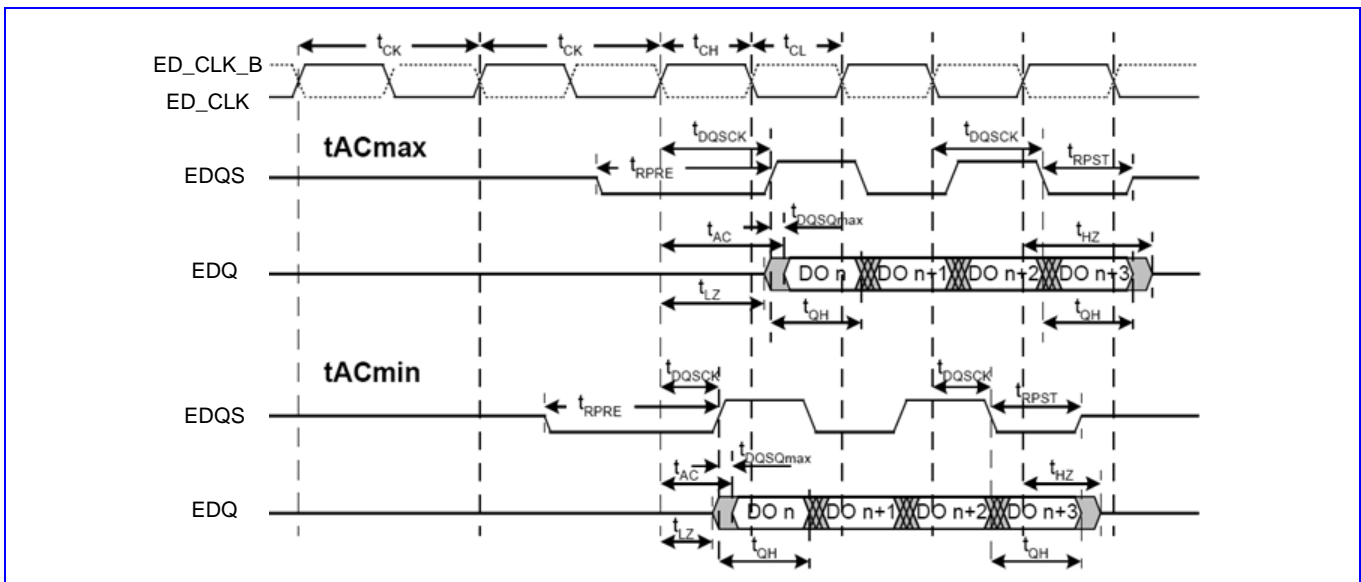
$t_{CK}$ $t_{CK}$ $t_{CH}$ $t_{CL}$

ED_CLK_B

ED_CLK

tACmax

$t_{DQSCK}$ $t_{DQSCK}$

$t_{RPRE}$ $t_{RPST}$

EDQS

$t_{DQSQmax}$

$t_{AC}$ $t_{HZ}$

EDQ

DO n DO n+1 DO n+2 DO n+3

$t_{LZ}$

$t_{QH}$ $t_{QH}$

tACmin

$t_{DQSCK}$ $t_{DQSCK}$

$t_{RPRE}$ $t_{RPST}$

EDQS

$t_{DQSQmax}$

$t_{AC}$ $t_{HZ}$

EDQ

DO n DO n+1 DO n+2 DO n+3

$t_{LZ}$

$t_{QH}$ $t_{QH}$